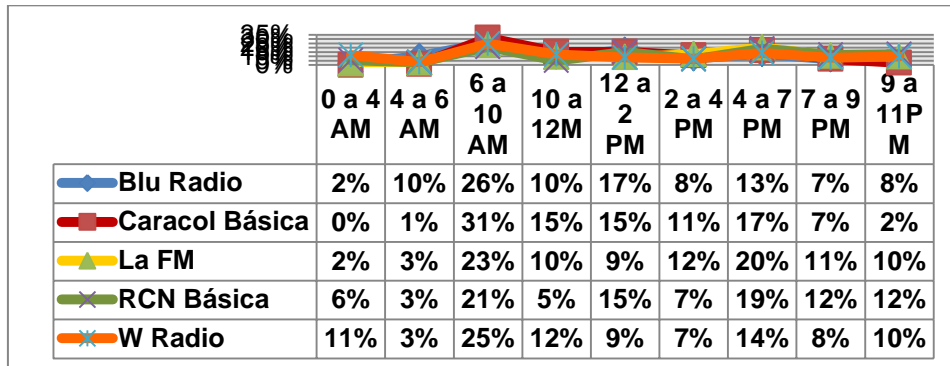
35%
30%
25%
20%
15%
10%
5%
0%

| | 0 a 4 AM | 4 a 6 AM | 6 a 10 AM | 10 a 12M | 12 a 2 PM | 2 a 4 PM | 4 a 7 PM | 7 a 9 PM | 9 a 11P M |
|---|---|---|---|---|---|---|---|---|---|
| Blu Radio | 2% | 10% | 26% | 10% | 17% | 8% | 13% | 7% | 8% |
| Caracol Básica | 0% | 1% | 31% | 15% | 15% | 11% | 17% | 7% | 2% |
| La FM | 2% | 3% | 23% | 10% | 9% | 12% | 20% | 11% | 10% |
| RCN Básica | 6% | 3% | 21% | 5% | 15% | 7% | 19% | 12% | 12% |
| W Radio | 11% | 3% | 25% | 12% | 9% | 7% | 14% | 8% | 10% |